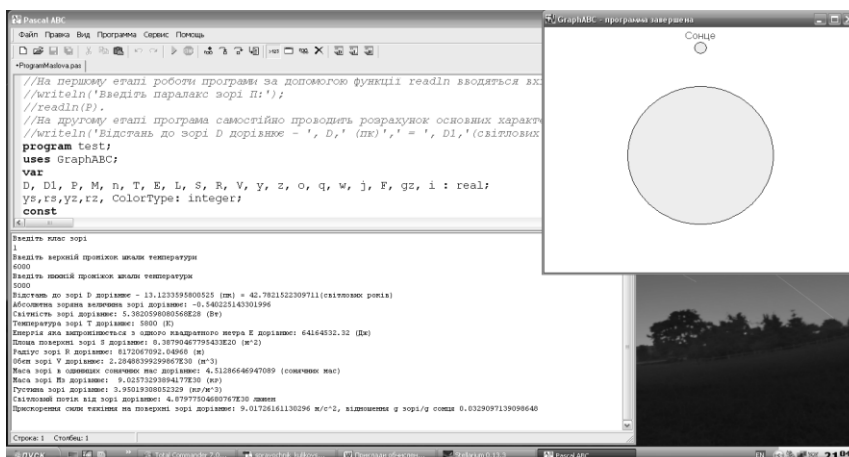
Pascal ABC
Файл Правка Вид Программа Сервис Помощь
*ProgramMaslova.pas
//На першому етапі роботи програми за допомогою функції readln вводяться вх
//writeln('Введіть паралакс зорі П:');
//readln(P).
//На другому етапі програма самостійно проводить розрахунок основних характ
//writeln('Відстань до зорі D дорівнює - ', D,' (пк)',' = ', D1,'(світлових
program test;
uses GraphABC;
var
D, D1, P, M, n, T, E, L, S, R, V, y, z, o, q, w, j, F, gz, i : real;
ys,rs,yz,rz, ColorType: integer;
const

Введіть клас зорі
1
Введіть верхній проміжок шкали температури
6000
Введіть нижній проміжок шкали температури
5000
Відстань до зорі D дорівнює - 13.1233595800525 (пк) = 42.7821522309711(світлових років)
Абсолютна зоряна величина зорі дорівнює: -0.540225143301996
Світність зорі дорівнює: 5.3820598080568E28 (Вт)
Температура зорі T дорівнює: 5800 (К)
Енергія яка випромінюється з одного квадратного метра E дорівнює: 64164532.32 (Дж)
Площа поверхні зорі S дорівнює: 8.3879046795433E20 (м^2)
Радіус зорі R дорівнює: 8172067092.04968 (м)
Об'єм зорі V дорівнює: 2.2848839929986 7E30 (м^3)
Маса зорі в одиницях сонячних мас дорівнює: 4.51286646947089 (сонячних мас)
Маса зорі Мз дорівнює: 9.0257329389417E30 (кг)
Густина зорі дорівнює: 3.95019308052329 (кг/м^3)
Світловий потік від зорі дорівнює: 4.87977504680767E30 люмен
Прискорення сили тяжіння на поверхні зорі дорівнює: 9.01726161130296 м/с^2, відношення g зорі/g сонця 0.0329097139098648

Строка: 1 Столбец: 1

GraphABC - программа завершена
Сонце

ПУСК
Total Commander 7.0
Pascal ABC